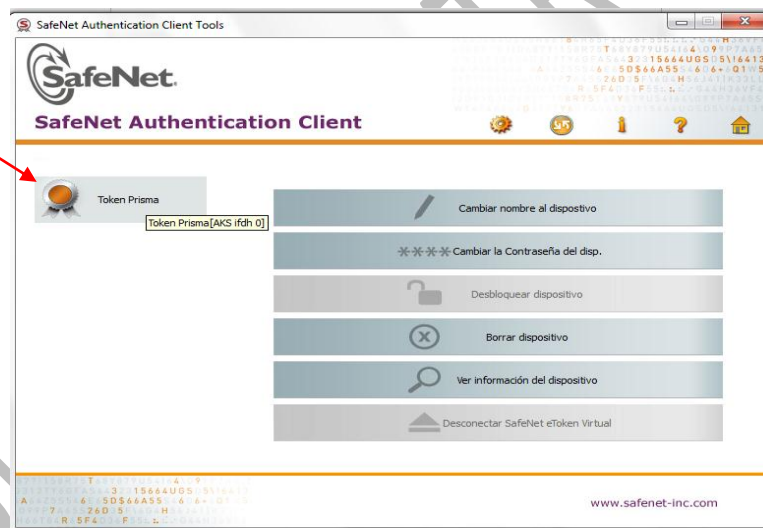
SafeNet Authentication Client Tools

SafeNet.

SafeNet Authentication Client

Token Prisma

Token Prisma[AKS ifdh 0]

Cambiar nombre al dispositivo

\*\*\*\* Cambiar la Contraseña del disp.

Desbloquear dispositivo

Borrar dispositivo

Ver información del dispositivo

Desconectar SafeNet eToken Virtual

www.safenet-inc.com